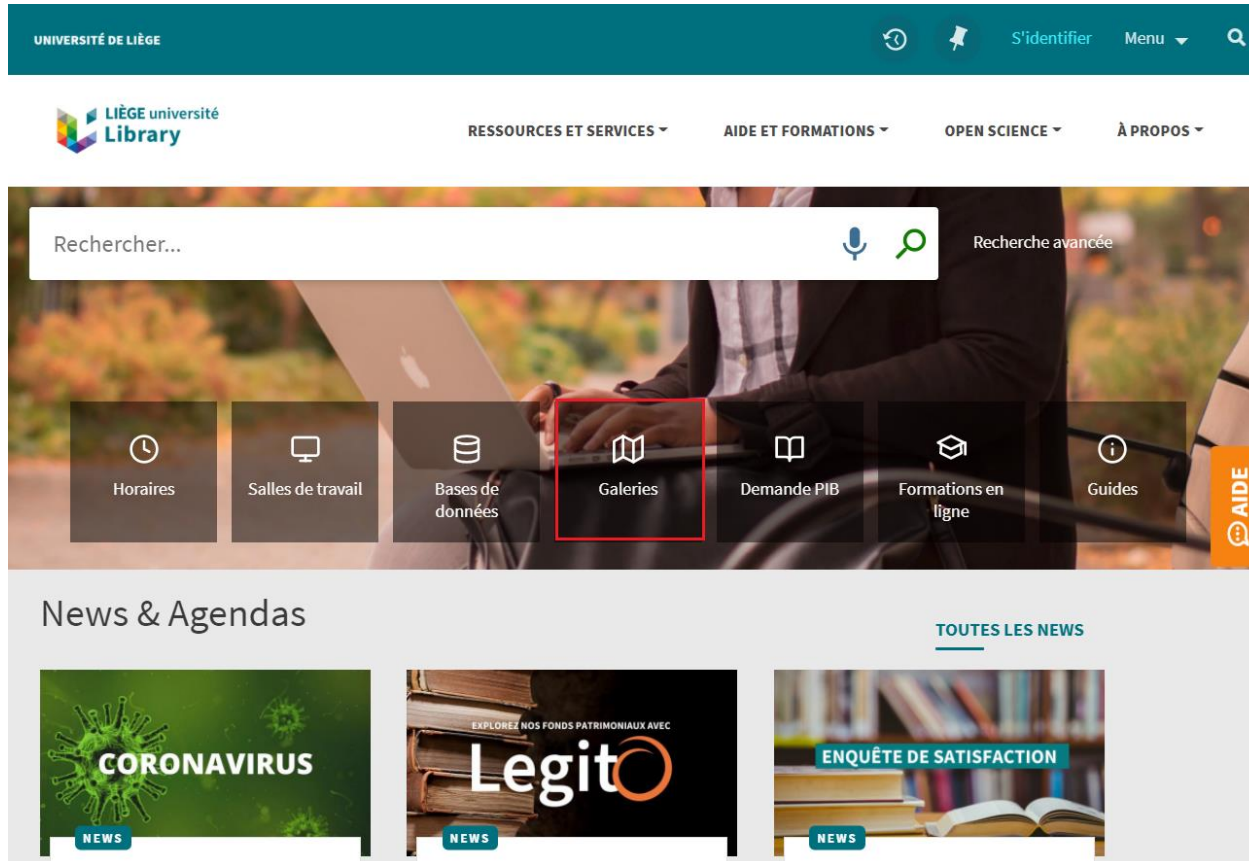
UNIVERSITÉ DE LIÈGE

S'identifier Menu

LIÈGE université Library

RESSOURCES ET SERVICES

AIDE ET FORMATIONS

OPEN SCIENCE

À PROPOS

Rechercher...

Recherche avancée

Horaires

Salles de travail

Bases de données

Galeries

Demande PIB

Formations en ligne

Guides

AIDE

News & Agendas

TOUTES LES NEWS

CORONAVIRUS

NEWS

EXPLOREZ NOS FONDS PATRIMONIAUX AVEC

Legito

NEWS

ENQUÊTE DE SATISFACTION

NEWS